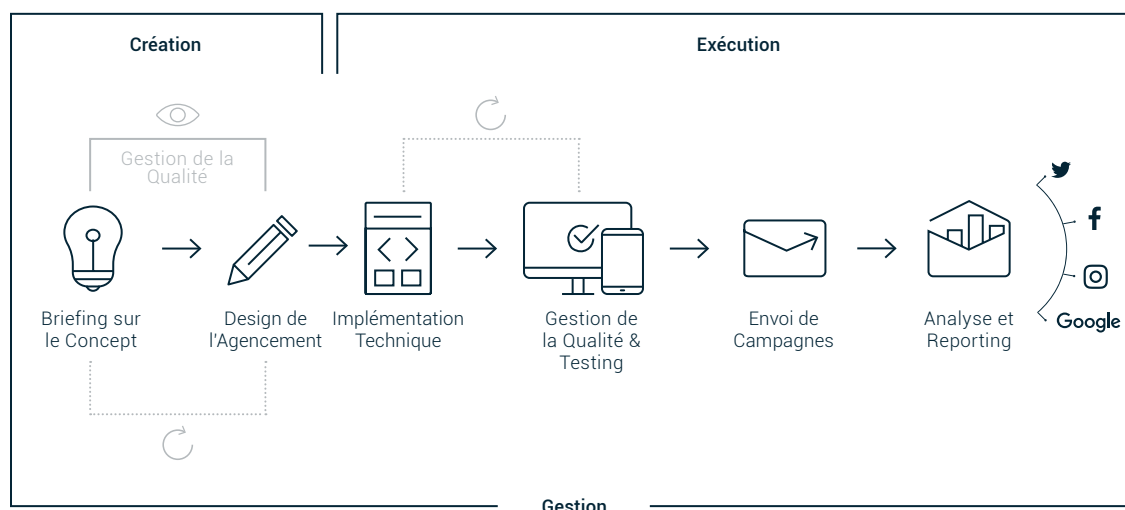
Création

Exécution

Gestion de la Qualité

Briefing sur le Concept

Design de l'Agencement

Implémentation Technique

Gestion de la Qualité & Testing

Envoi de Campagnes

Analyse et Reporting

Google

Gestion